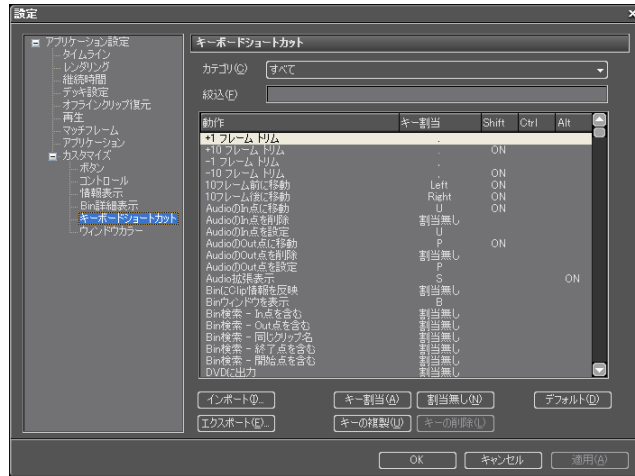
設定

アプリケーション設定
タイムライン
レンダリング
継続時間
デッキ設定
オフラインクリップ復元
再生
マッチフレーム
アプリケーション
カスタマイズ
ボタン
コントロール
情報表示
Bin詳細表示
キーボードショートカット
ウィンドウカラー

キーボードショートカット

カテゴリ(C) すべて

絞込(F)

| 動作 | キー割当 | Shift | Ctrl | Alt |
|---|---|---|---|---|
| +1 フレーム トリム | . | | | |
| +10 フレーム トリム | . | ON | | |
| -1 フレーム トリム | , | | | |
| -10 フレーム トリム | , | ON | | |
| 10フレーム前に移動 | Left | ON | | |
| 10フレーム後に移動 | Right | ON | | |
| AudioのIn点に移動 | U | ON | | |
| AudioのIn点を削除 | 割当無し | | | |
| AudioのIn点を設定 | U | | | |
| AudioのOut点に移動 | P | ON | | |
| AudioのOut点を削除 | 割当無し | | | |
| AudioのOut点を設定 | P | | | |
| Audio拡張表示 | S | | | ON |
| BinにClip情報を反映 | 割当無し | | | |
| Binウィンドウを表示 | B | | | |
| Bin検索 - In点を含む | 割当無し | | | |
| Bin検索 - Out点を含む | 割当無し | | | |
| Bin検索 - 同じクリップ名 | 割当無し | | | |
| Bin検索 - 終了点を含む | 割当無し | | | |
| Bin検索 - 開始点を含む | 割当無し | | | |
| DVDに出力 | 割当無し | | | |

インポート(I)... キー割当(A) 割当無し(N) デフォルト(D)
エクスポート(E)... キーの複製(U) キーの削除(L)

OK キャンセル 適用(A)